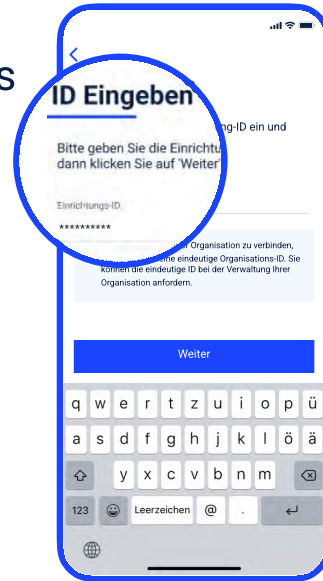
s

<

ID Eingeben

Bitte geben Sie die Einrichtu ng-ID ein und dann klicken Sie auf 'Weiter'

Einrichtungs-ID

**********

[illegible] Organisation zu verbinden, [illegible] eindeutige Organisations-ID. Sie können die eindeutige ID bei der Verwaltung Ihrer Organisation anfordern.

Weiter

q w e r t z u i o p ü
a s d f g h j k l ö ä
y x c v b n m
123 Leerzeichen @ .